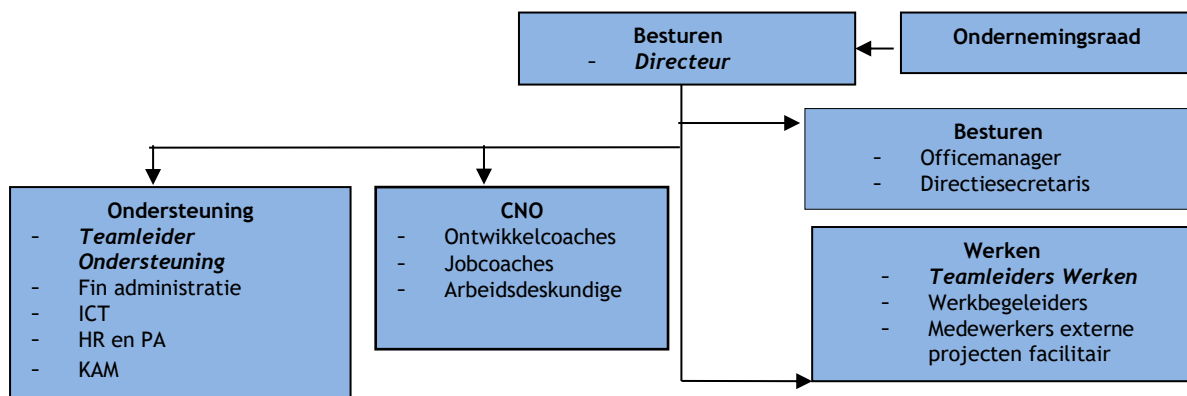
**Besturen**
- *Directeur*

**Ondernemingsraad**

**Besturen**
- Officemanager
- Directiesecretaris

**Ondersteuning**
- *Teamleider Ondersteuning*
- Fin administratie
- ICT
- HR en PA
- KAM

**CNO**
- Ontwikkelcoaches
- Jobcoaches
- Arbeidsdeskundige

**Werken**
- *Teamleiders Werken*
- Werkbegeleiders
- Medewerkers externe projecten facilitair